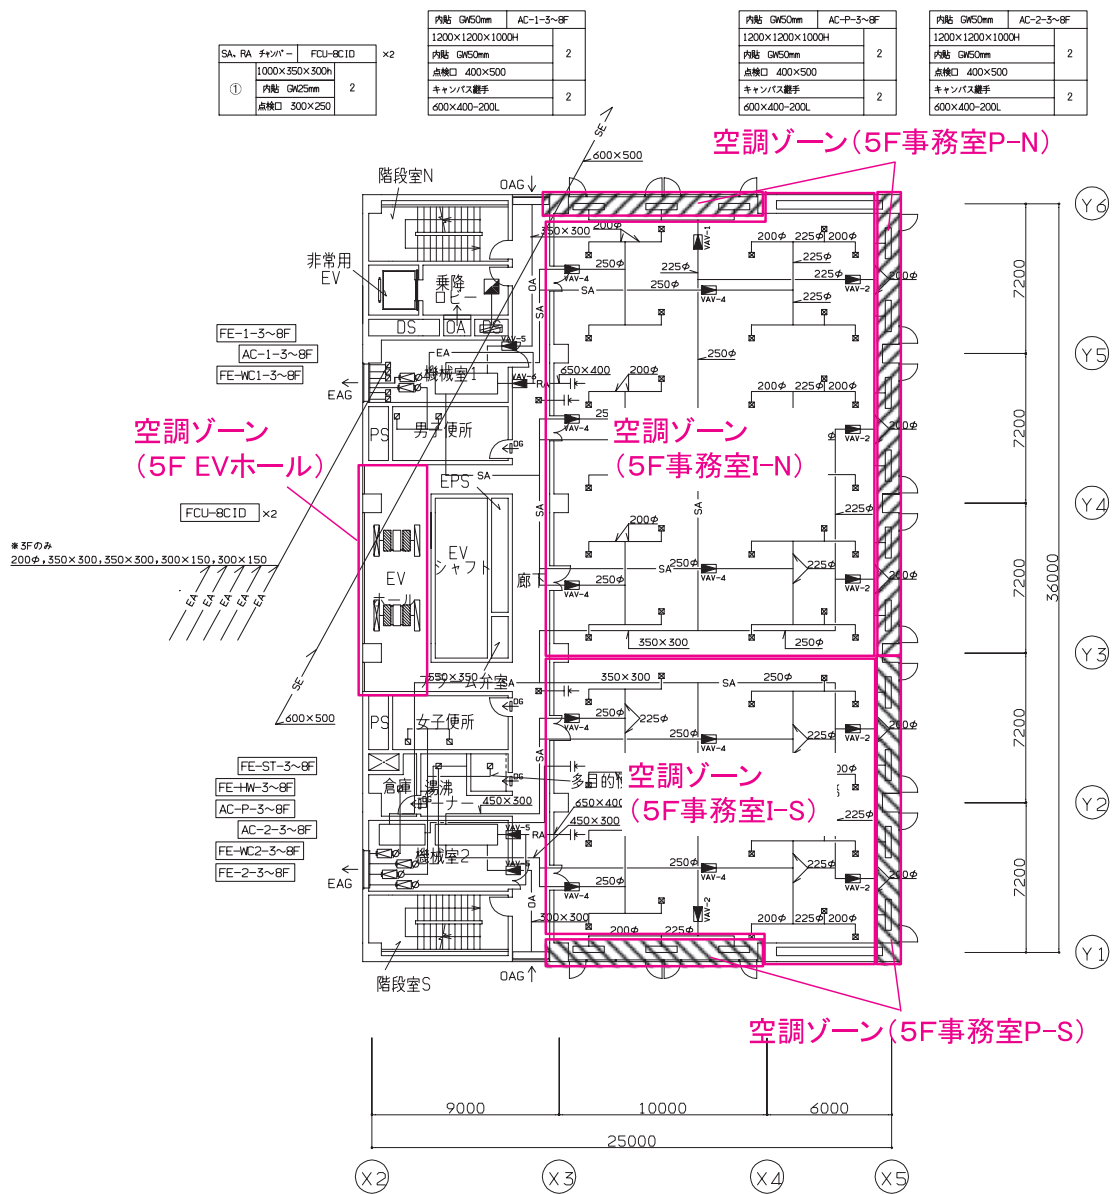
| SA, RA チャンバー | | FCU-8CID | ×2 |
|---|---|---|---|
| ① | 1000×350×300h | | 2 |
| | 内貼 GW25mm | | |
| | 点検口 300×250 | | |

| 内貼 GW50mm | AC-1-3~8F |
|---|---|
| 1200×1200×1000H | 2 |
| 内貼 GW50mm | |
| 点検口 400×500 | |
| キャンバス継手 | 2 |
| 600×400-200L | |

| 内貼 GW50mm | AC-P-3~8F |
|---|---|
| 1200×1200×1000H | 2 |
| 内貼 GW50mm | |
| 点検口 400×500 | |
| キャンバス継手 | 2 |
| 600×400-200L | |

| 内貼 GW50mm | AC-2-3~8F |
|---|---|
| 1200×1200×1000H | 2 |
| 内貼 GW50mm | |
| 点検口 400×500 | |
| キャンバス継手 | 2 |
| 600×400-200L | |

空調ゾーン（5F事務室P-N）

SE
600×500
OAG
階段室N
非常用EV
乗降ロビー
DS
OA
350×300
200φ
VAV-1
200φ 225φ 200φ
VAV-4
250φ
225φ
225φ
250φ
SA
225φ
VAV-4
VAV-2
225φ
200φ
OA
SA
EA
VAV-5
250φ
FE-1-3~8F
AC-1-3~8F
FE-WC1-3~8F
EAG
機械室1
VAV-4
RA
650×400
200φ
200φ 225φ 200φ
25
200φ
空調ゾーン
（5F EVホール）
PS
男子便所
DG
VAV-4
空調ゾーン
（5F事務室I-N）
VAV-2
EPS
SA
FCU-8CID ×2
※3Fのみ
200φ, 350×300, 350×300, 300×150, 300×150
SA
200φ
SA
225φ
EV
シャフト
EA EA EA EA EA
EV
ホール
廊下
SA
250φ
VAV-4
250φ
VAV-4
225φ
VAV-2
200φ
350×300
250φ
SE
350×350
ラーム弁室
A
350×300
SA
250φ
600×500
PS
女子便所
250φ
225φ
VAV-4
250φ
VAV-4
225φ
VAV-2
200φ
SA
FE-ST-3~8F
FE-HW-3~8F
AC-P-3~8F
AC-2-3~8F
FE-WC2-3~8F
FE-2-3~8F
EAG
倉庫
湯沸コーナー
DG
多目的
450×300
650×400
450×300
RA
VAV-5
機械室2
VAV-5
空調ゾーン
（5F事務室I-S）
225φ
250φ
VAV-4
250φ
VAV-4
225φ
VAV-2
200φ
OA
300×300
VAV-2
200φ 225φ 200φ
200φ 225φ
階段室S
OAG
空調ゾーン（5F事務室P-S）

Y6
7200
Y5
7200
Y4
7200
36000
Y3
7200
Y2
7200
Y1

9000 10000 6000
25000
X2 X3 X4 X5